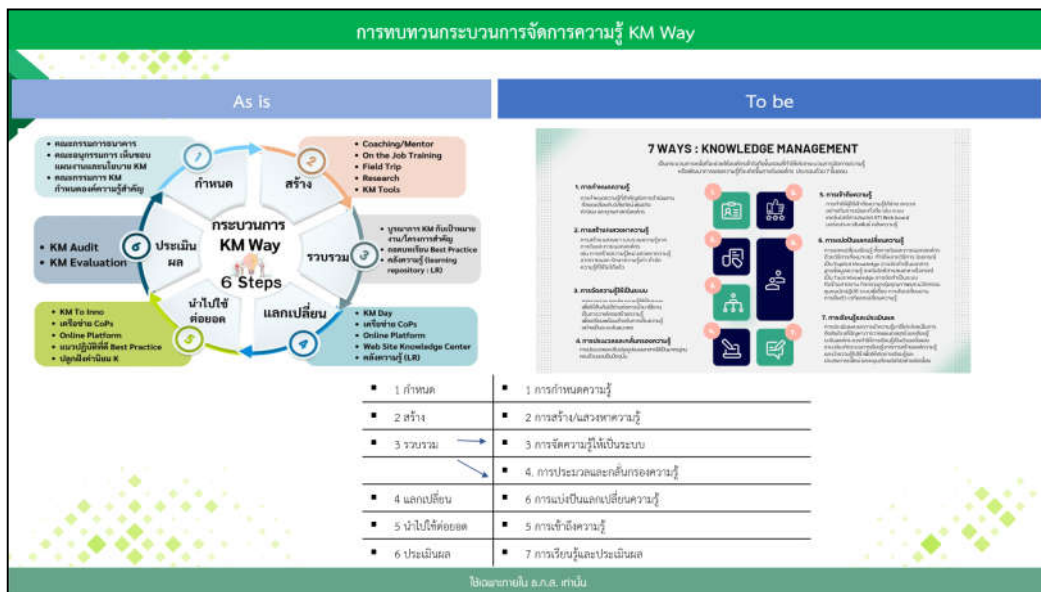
การทบทวนกระบวนการจัดการความรู้ KM Way

As is

To be

- คณะกรรมการธนาคาร
- คณะอนุกรรมการ เห็นชอบแผนงานและนโยบาย KM
- คณะกรรมการ KM กำหนดองค์ความรู้สำคัญ

กำหนด

สร้าง

- Coaching/Mentor
- On the Job Training
- Field Trip
- Research
- KM Tools

กระบวนการ KM Way 6 Steps

รวบรวม

- บูรณาการ KM กับเป้าหมายงาน/โครงการสำคัญ
- ถอดบทเรียน Best Practice
- คลังความรู้ (Learning repository : LR)

- KM Audit
- KM Evaluation

ประเมินผล

นำไปใช้ต่อยอด

แลกเปลี่ยน

- KM To Inno
- เครือข่าย CoPs
- Online Platform
- แนวปฏิบัติที่ดี Best Practice
- ปลูกฝังค่านิยม K

- KM Day
- เครือข่าย CoPs
- Online Platform
- Web Site Knowledge Center
- คลังความรู้ (LR)

7 WAYS : KNOWLEDGE MANAGEMENT

1. การกำหนดความรู้
2. การสร้างและแสวงหาความรู้
3. การจัดความรู้ให้เป็นระบบ
4. การประมวลและกลั่นกรองความรู้
5. การเข้าถึงความรู้
6. การแบ่งปันแลกเปลี่ยนความรู้
7. การเรียนรู้และประเมินผล

| | |
|---|---|
| ▪ 1 กำหนด | ▪ 1 การกำหนดความรู้ |
| ▪ 2 สร้าง | ▪ 2 การสร้าง/แสวงหาความรู้ |
| ▪ 3 รวบรวม | ▪ 3 การจัดความรู้ให้เป็นระบบ |
| | ▪ 4. การประมวลและกลั่นกรองความรู้ |
| ▪ 4 แลกเปลี่ยน | ▪ 6 การแบ่งปันแลกเปลี่ยนความรู้ |
| ▪ 5 นำไปใช้ต่อยอด | ▪ 5 การเข้าถึงความรู้ |
| ▪ 6 ประเมินผล | ▪ 7 การเรียนรู้และประเมินผล |

ใช้เฉพาะภายใน ธ.ก.ส. เท่านั้น